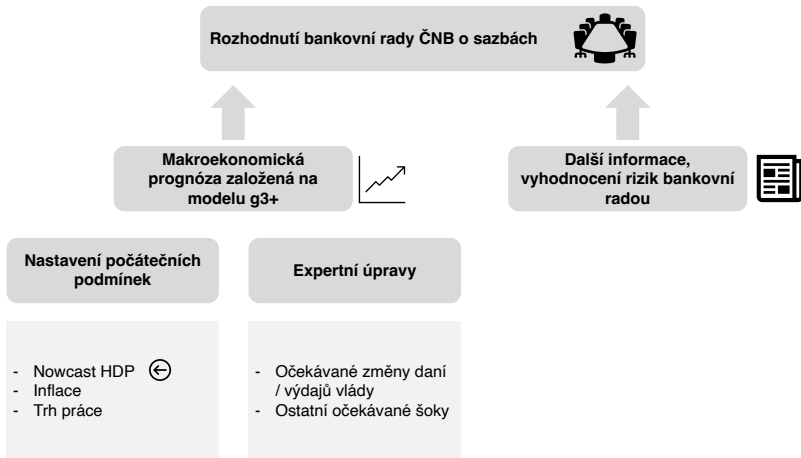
Rozhodnutí bankovní rady ČNB o sazbách

Makroekonomická prognóza založená na modelu g3+

Další informace, vyhodnocení rizik bankovní radou

Nastavení počátečních podmínek

Expertní úpravy

- Nowcast HDP
- Inflace
- Trh práce

- Očekávané změny daní / výdajů vlády
- Ostatní očekávané šoky